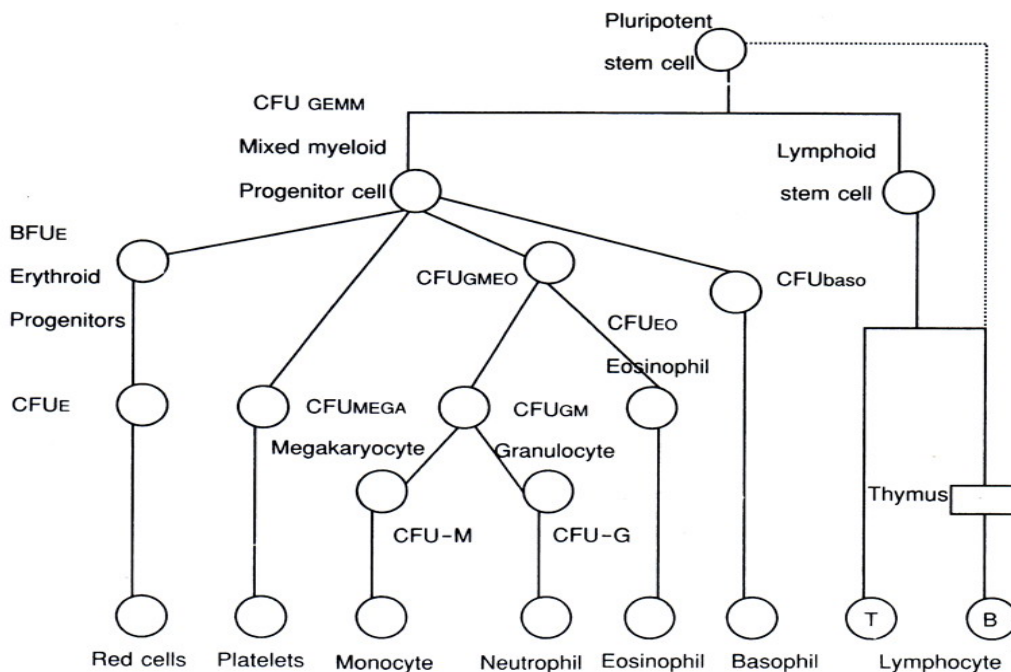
Pluripotent
stem cell

CFU GEMM
Mixed myeloid
Progenitor cell

Lymphoid
stem cell

BFUE
Erythroid
Progenitors

CFUGMEO

CFUbaso

CFUEO
Eosinophil

CFUE

CFUMEGA
Megakaryocyte

CFUGM
Granulocyte

Thymus

CFU-M

CFU-G

T

B

Red cells Platelets Monocyte Neutrophil Eosinophil Basophil Lymphocyte